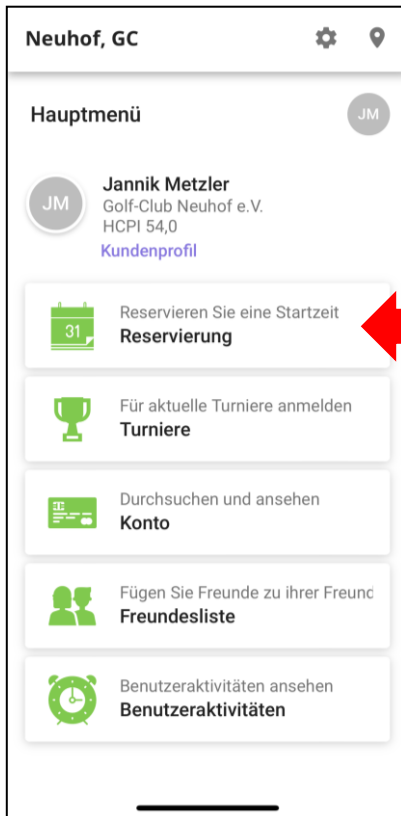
Neuhof, GC

Hauptmenü

JM

JM

Jannik Metzler
Golf-Club Neuhof e.V.
HCPI 54,0
Kundenprofil

31

Reservieren Sie eine Startzeit
Reservierung

Für aktuelle Turniere anmelden
Turniere

Durchsuchen und ansehen
Konto

Fügen Sie Freunde zu ihrer Freund
Freundesliste

Benutzeraktivitäten ansehen
Benutzeraktivitäten